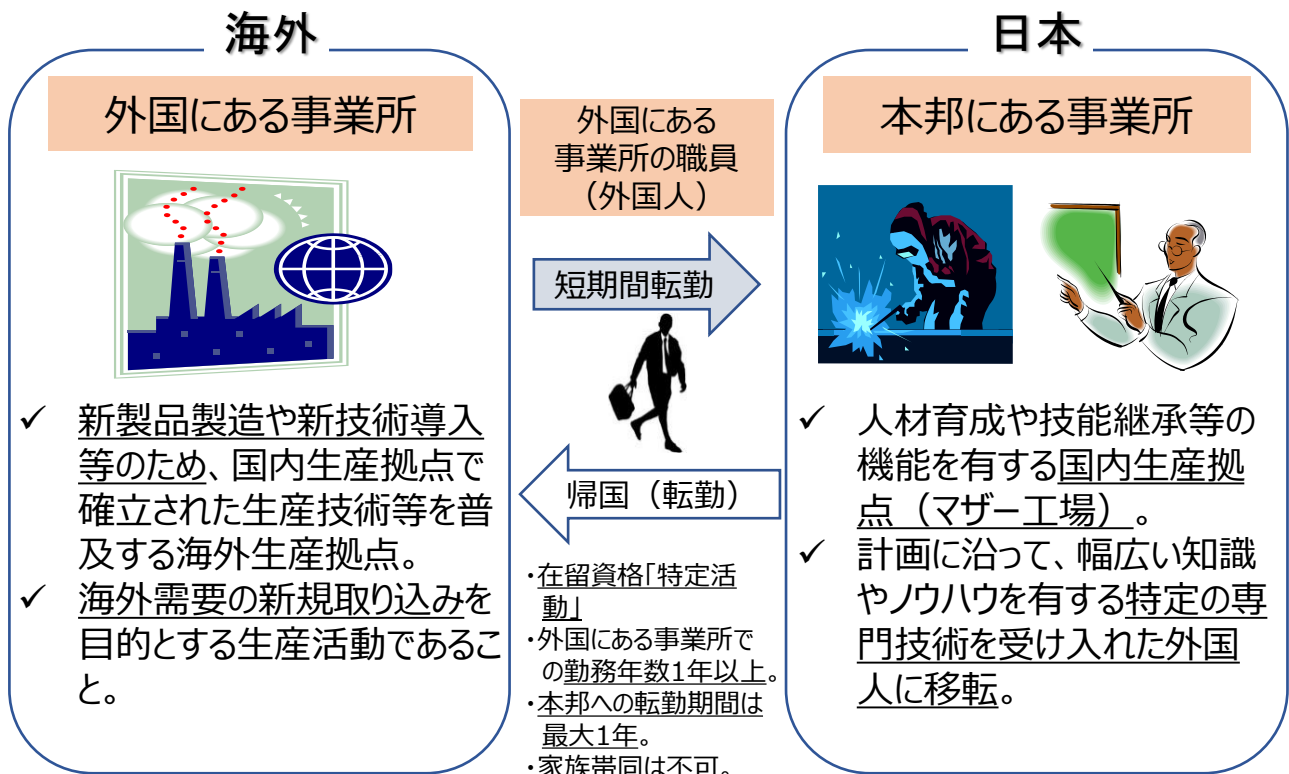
海外

外国にある事業所

✓ 新製品製造や新技術導入等のため、国内生産拠点で確立された生産技術等を普及する海外生産拠点。

✓ 海外需要の新規取り込みを目的とする生産活動であること。

外国にある事業所の職員（外国人）

短期間転勤

帰国（転勤）

・在留資格「特定活動」

・外国にある事業所での勤務年数1年以上。

・本邦への転勤期間は最大1年。

・家族帯同は不可。

日本

本邦にある事業所

✓ 人材育成や技能継承等の機能を有する国内生産拠点（マザー工場）。

✓ 計画に沿って、幅広い知識やノウハウを有する特定の専門技術を受け入れた外国人に移転。